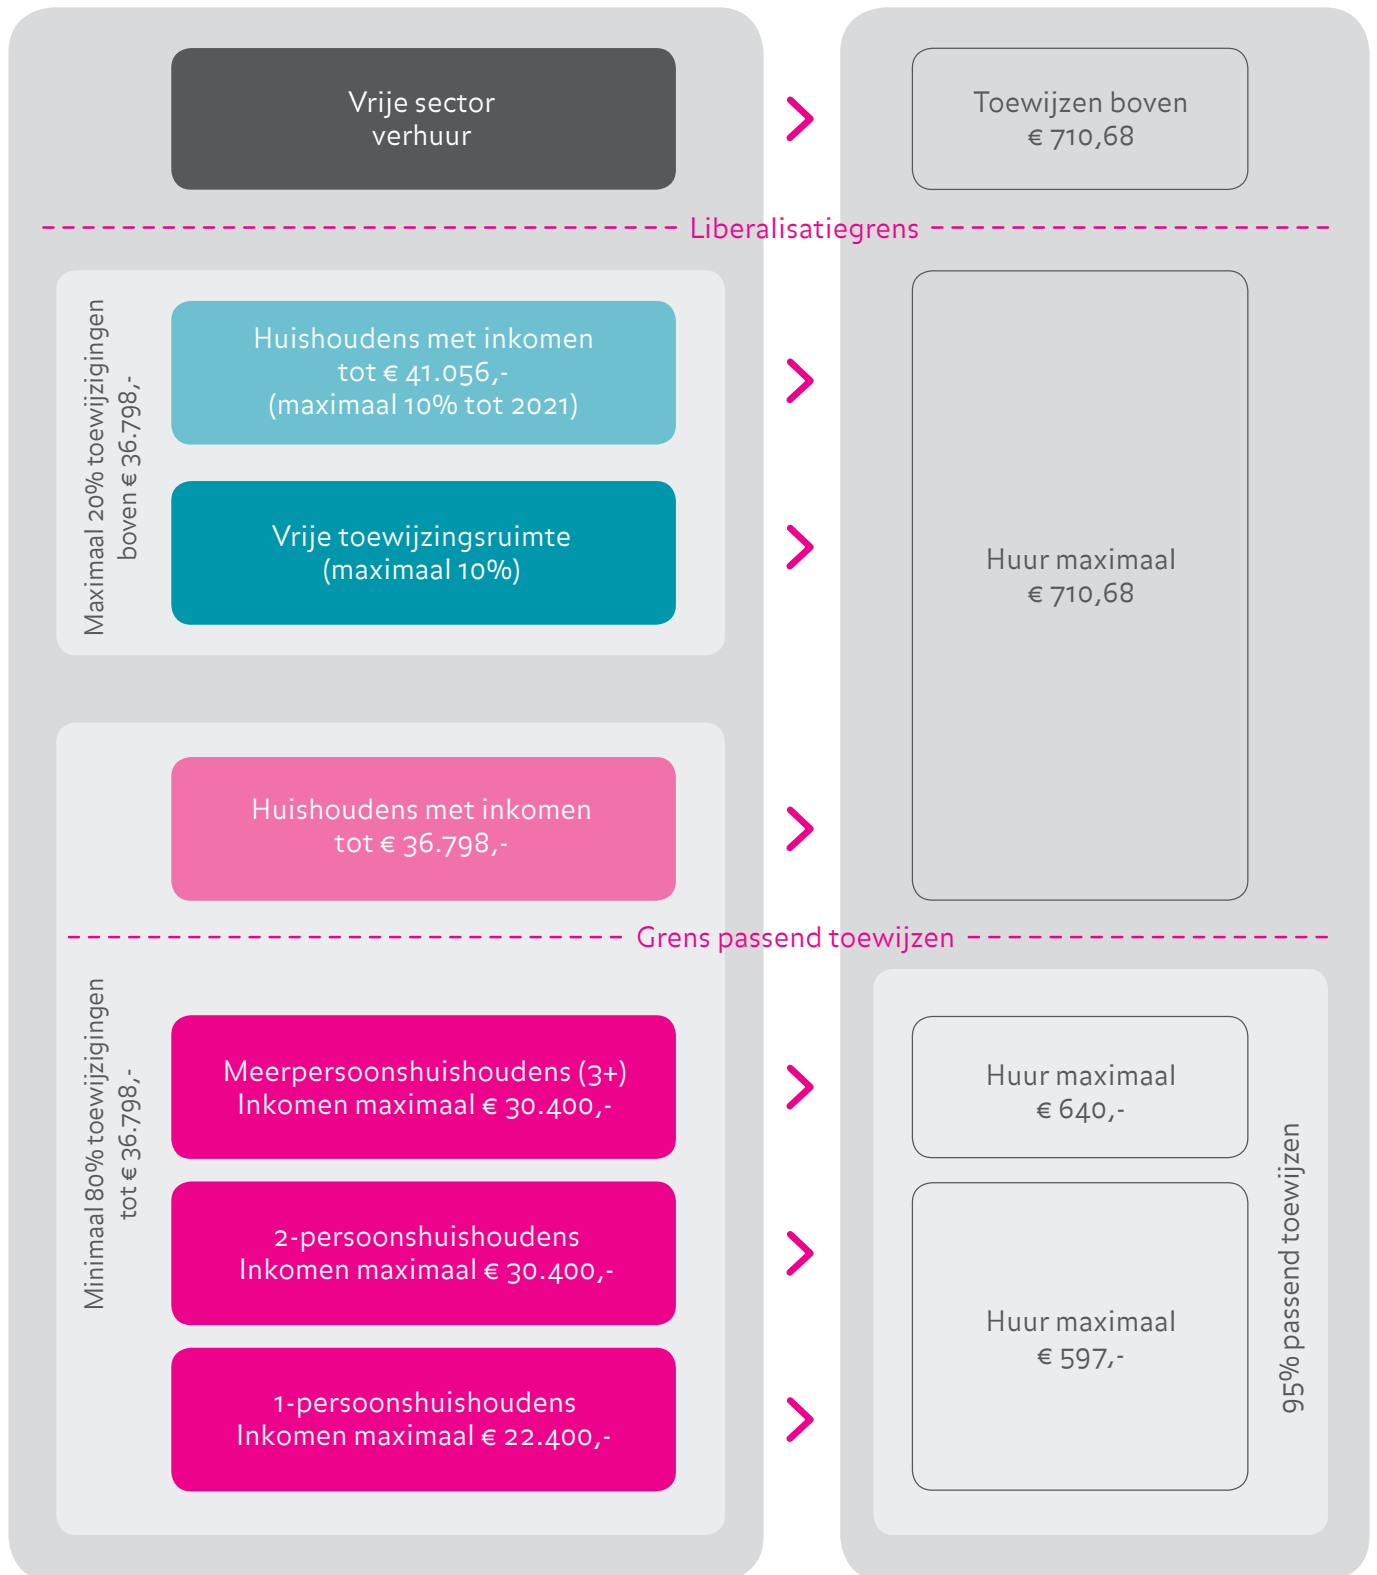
Vrije sector verhuur

Toewijzen boven € 710,68

Liberalisatiegrens

Maximaal 20% toewijzigingen boven € 36.798,-

Huishoudens met inkomen tot € 41.056,- (maximaal 10% tot 2021)

Vrije toewijzingsruimte (maximaal 10%)

Huur maximaal € 710,68

Huishoudens met inkomen tot € 36.798,-

Grens passend toewijzen

Minimaal 80% toewijzigingen tot € 36.798,-

Meerpersoonshuishoudens (3+) Inkomen maximaal € 30.400,-

Huur maximaal € 640,-

2-persoonshuishoudens Inkomen maximaal € 30.400,-

1-persoonshuishoudens Inkomen maximaal € 22.400,-

Huur maximaal € 597,-

95% passend toewijzen